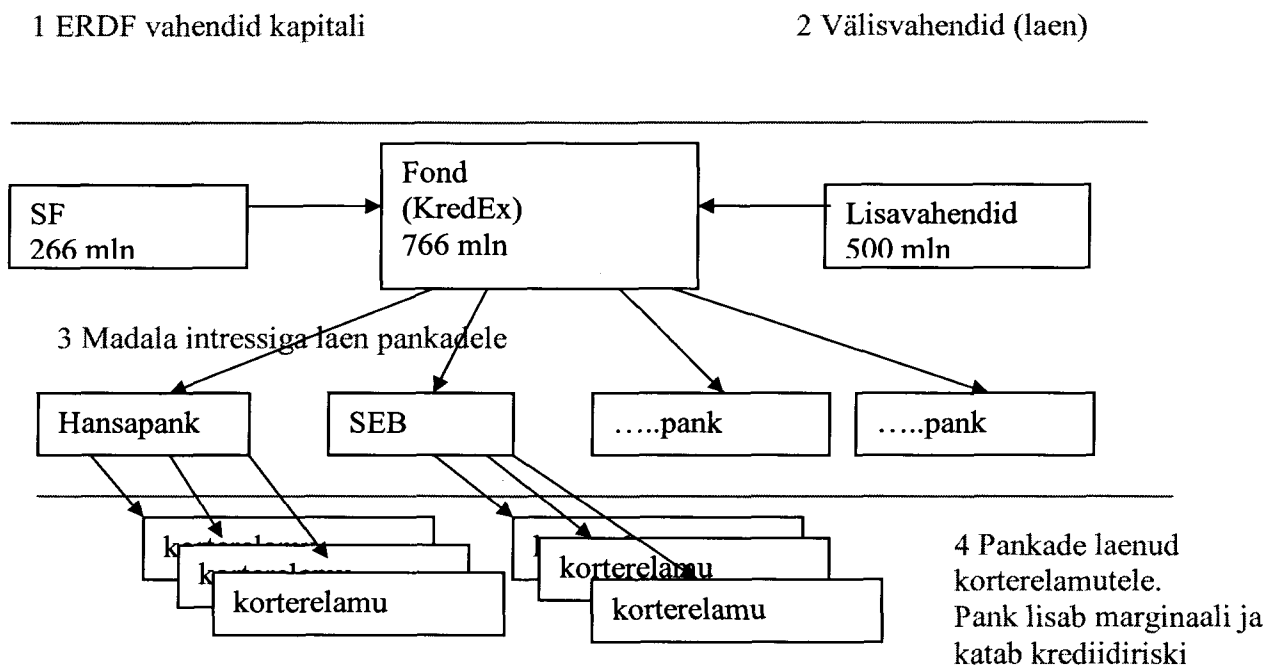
1 ERDF vahendid kapitali

2 Välisvahendid (laen)

SF
266 mln

Fond
(KredEx)
766 mln

Lisavahendid
500 mln

3 Madala intressiga laen pankadele

Hansapank

SEB

…..pank

…..pank

korterelamu

korterelamu

korterelamu

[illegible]

korterelamu

korterelamu

4 Pankade laenud korterelamutele.
Pank lisab marginaali ja katab krediidiriski